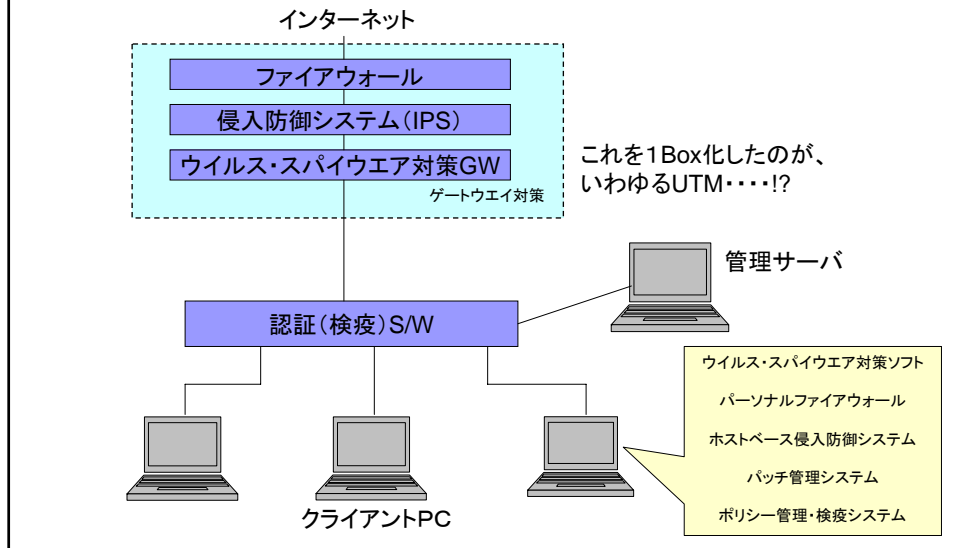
インターネット

ファイアウォール

侵入防御システム(IPS)

ウイルス・スパイウエア対策GW

ゲートウエイ対策

これを1Box化したのが、いわゆるUTM・・・・!?

管理サーバ

認証(検疫)S/W

ウイルス・スパイウエア対策ソフト

パーソナルファイアウォール

ホストベース侵入防御システム

パッチ管理システム

ポリシー管理・検疫システム

クライアントPC